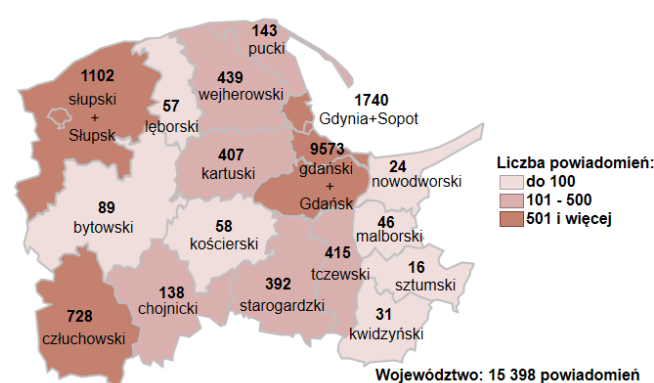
143
pucki

1102
słupski
+
Słupsk

57
lęborski

439
wejherowski

1740
Gdynia+Sopot

407
kartuski

9573
gdański
+
Gdańsk

24
nowodworski

89
bytowski

58
kościerski

46
malborski

415
tczewski

16
sztumski

728
człuchowski

138
chojnicki

392
starogardzki

31
kwidzyński

Liczba powiadomień:
do 100
101 - 500
501 i więcej

Województwo: 15 398 powiadomień